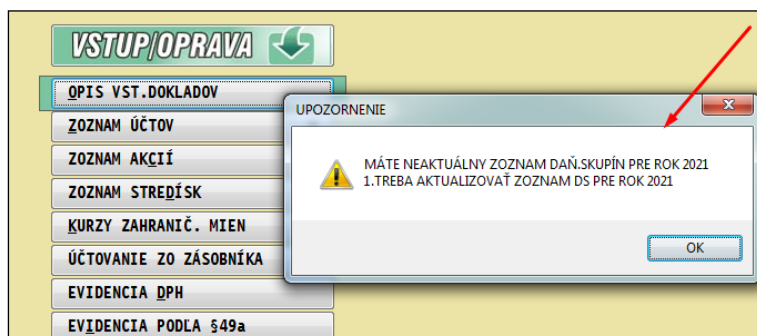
VSTUP/OPRAVA

OPIS VST.DOKLADOV
ZOZNAM ÚČTOV
ZOZNAM AKCIÍ
ZOZNAM STREDÍSK
KURZY ZAHRANIČ. MIEN
ÚČTOVANIE ZO ZÁSOBNÍKA
EVIDENCIA DPH
EVIDENCIA PODĽA §49a

UPOZORNENIE

MÁTE NEAKTUÁLNY ZOZNAM DAŇ.SKUPÍN PRE ROK 2021
1.TREBA AKTUALIZOVAŤ ZOZNAM DS PRE ROK 2021

OK